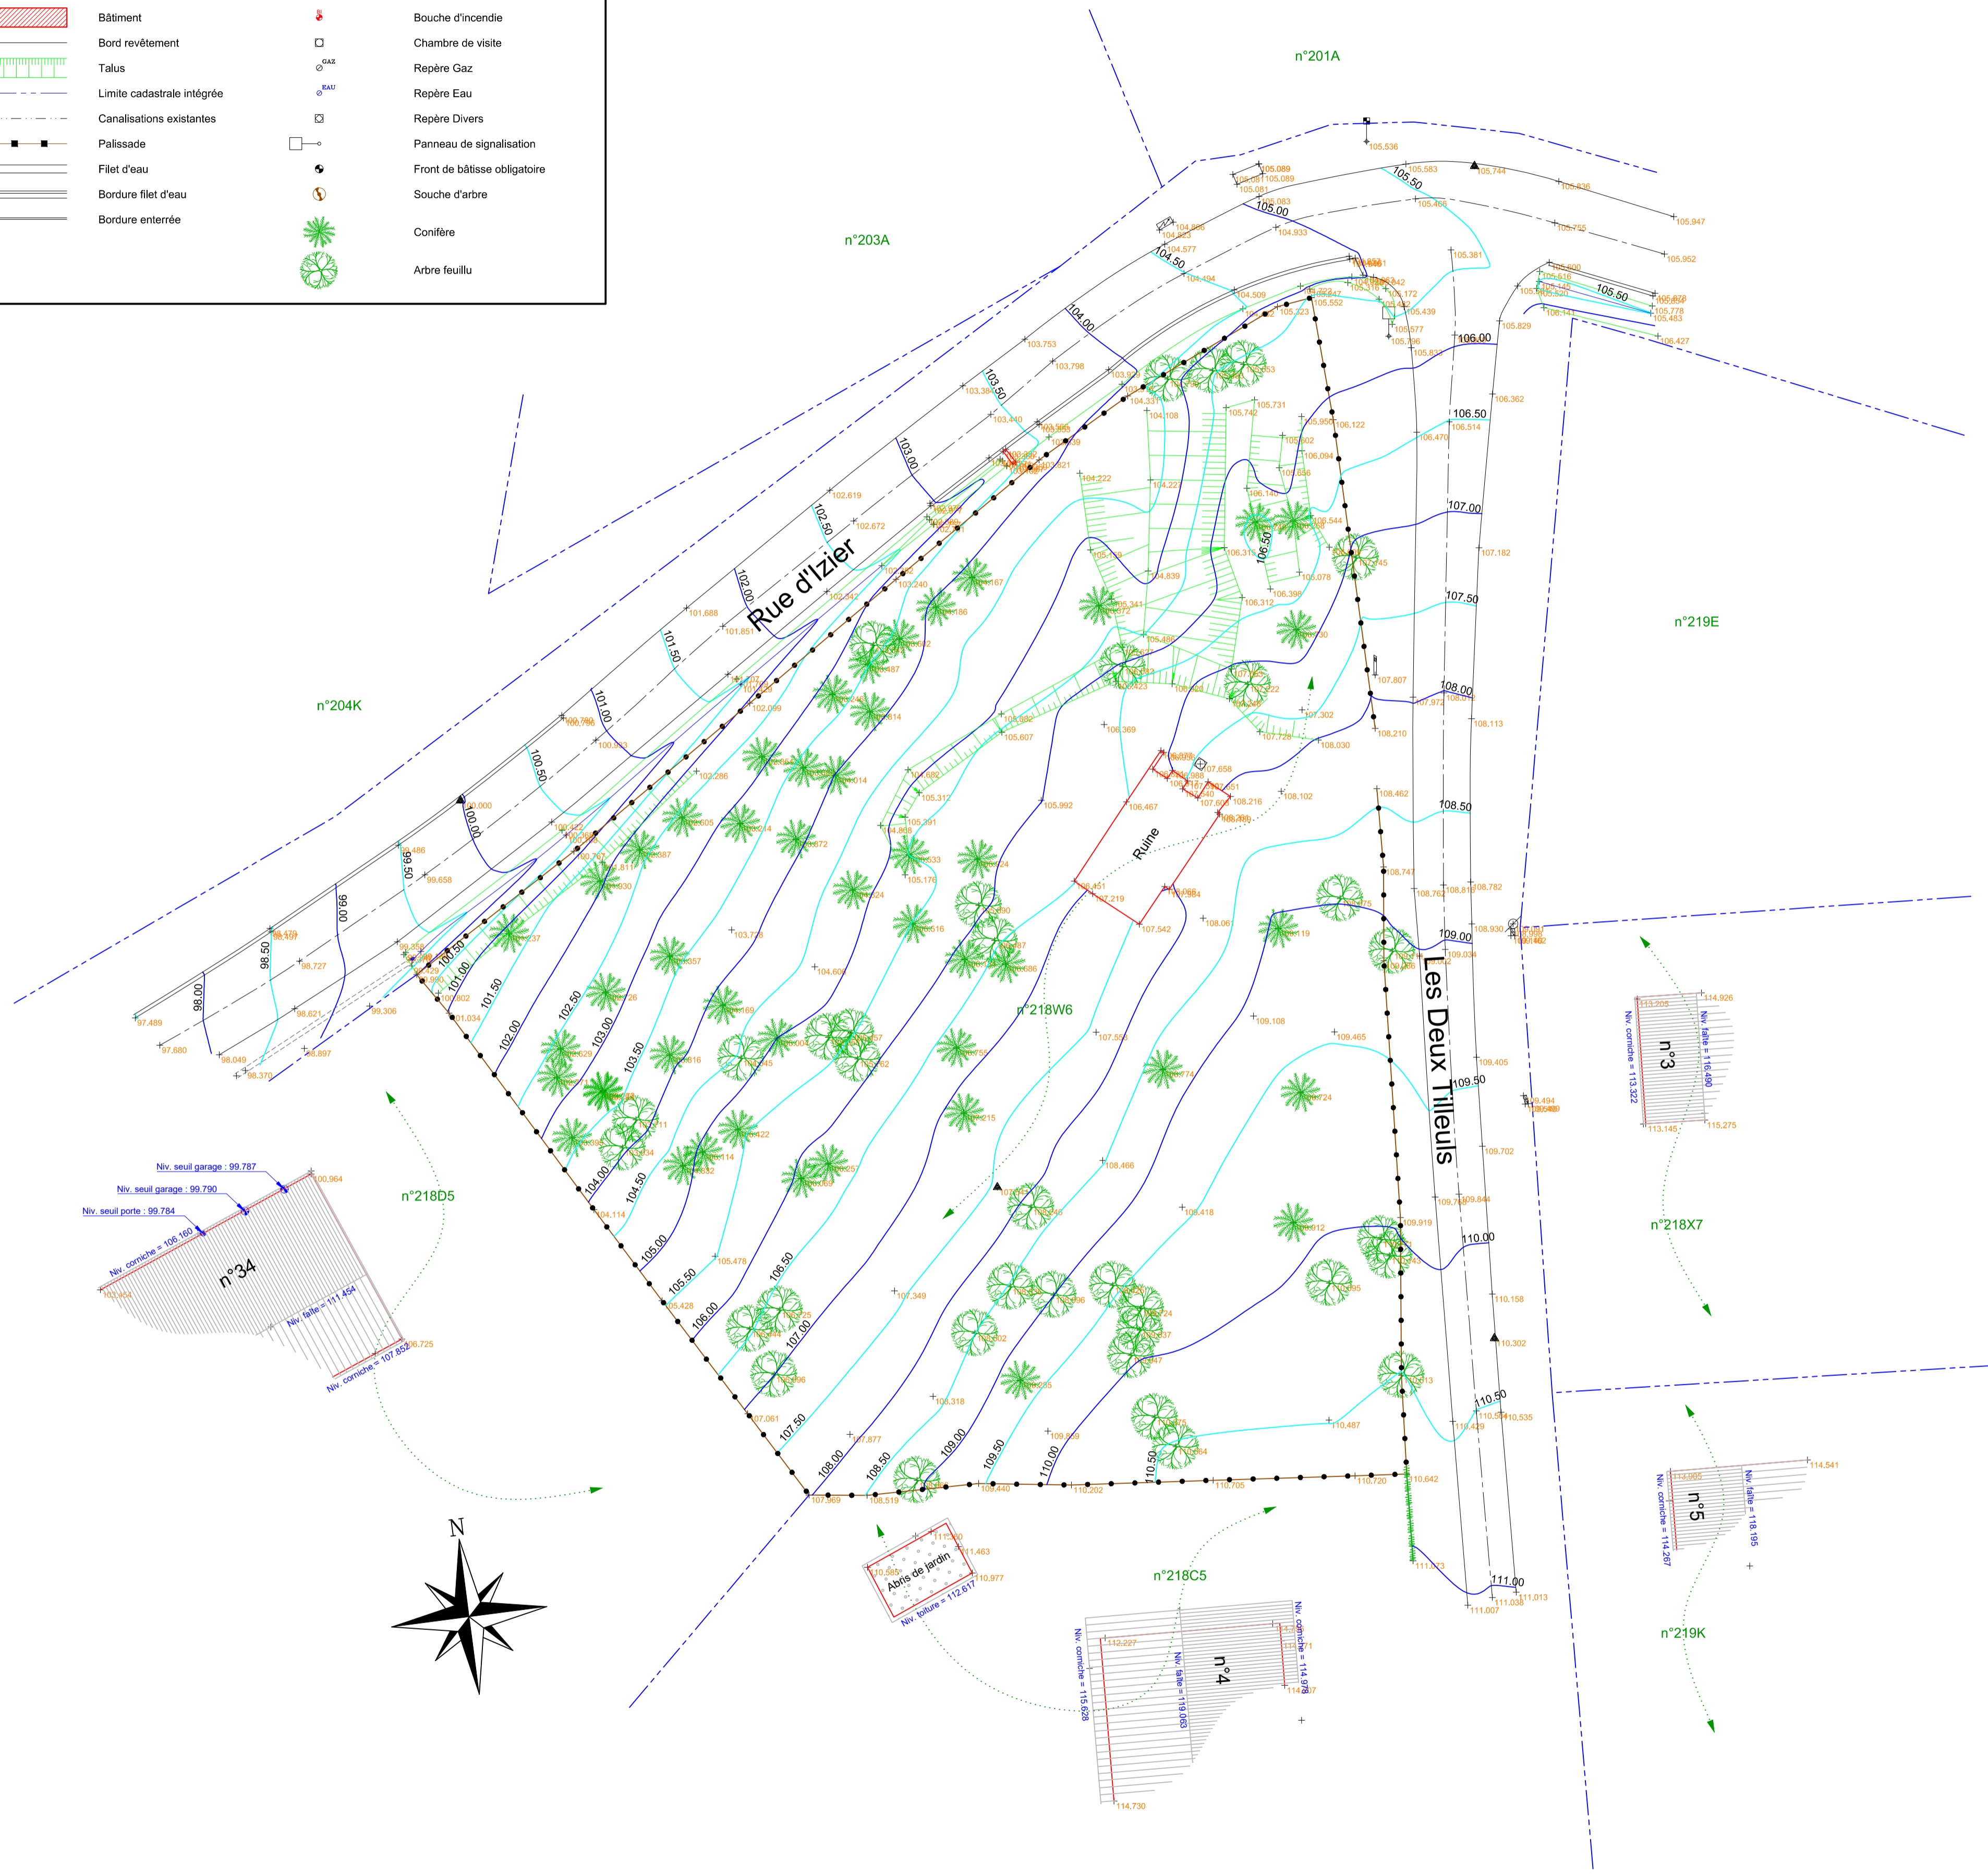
Bâtiment
Bord revêtement
Talus
Limite cadastrale intégrée
Canalisations existantes
Palissade
Filet d'eau
Bordure filet d'eau
Bordure enterrée

Bouche d'incendie
Chambre de visite
Repère Gaz
Repère Eau
Repère Divers
Panneau de signalisation
Front de bâtisse obligatoire
Souche d'arbre
Conifère
Arbre feuillu

n°201A
n°203A
n°204K
n°219E
n°218W6
n°218D5
n°218X7
n°218C5
n°219K

Rue d'Izier
Les Deux Tilleuls
Ruine
Abris de jardin
Niv. toiture = 112.617

n°34
Niv. seuil garage : 99.787
Niv. seuil garage : 99.790
Niv. seuil porte : 99.784
Niv. corniche = 106.160
Niv. faîte = 111.454
Niv. corniche = 107.852

n°3
Niv. corniche = 113.322
Niv. faîte = 116.490

n°4
Niv. corniche = 115.628
Niv. faîte = 119.063
Niv. corniche = 114.976

n°5
Niv. corniche = 114.267
Niv. faîte = 118.195

N

105.50
105.00
104.50
104.00
103.50
103.00
102.50
102.00
101.50
101.00
100.50
100.00
99.50
99.00
98.50
98.00
106.00
106.50
107.00
107.50
108.00
108.50
109.00
109.50
110.00
110.50
111.00

105.536
105.583
105.744
105.836
105.947
105.952
105.089
105.081
105.083
105.466
104.933
105.755
105.381
105.829
106.427
106.362
106.514
106.470
107.182
108.113
108.210
108.462
108.747
108.782
108.930
109.034
109.405
109.702
109.844
109.919
110.158
110.302
110.487
110.535
110.642
110.720
110.705
110.202
111.007
111.038
111.013
111.073
103.753
103.798
103.384
103.440
102.619
102.672
101.688
101.851
100.750
100.933
100.000
99.486
99.658
98.473
98.727
98.621
98.897
98.370
98.049
97.489
97.680
99.306
106.369
105.607
105.992
106.467
107.219
107.542
108.102
108.030
107.807
107.302
109.108
109.465
107.559
108.466
108.418
107.349
108.318
107.877
107.969
108.519
109.440
109.539
105.478
105.428
107.061
104.114
103.775
104.608
111.463
110.977
112.227
114.730
113.205
114.926
113.145
115.275
113.005
114.541